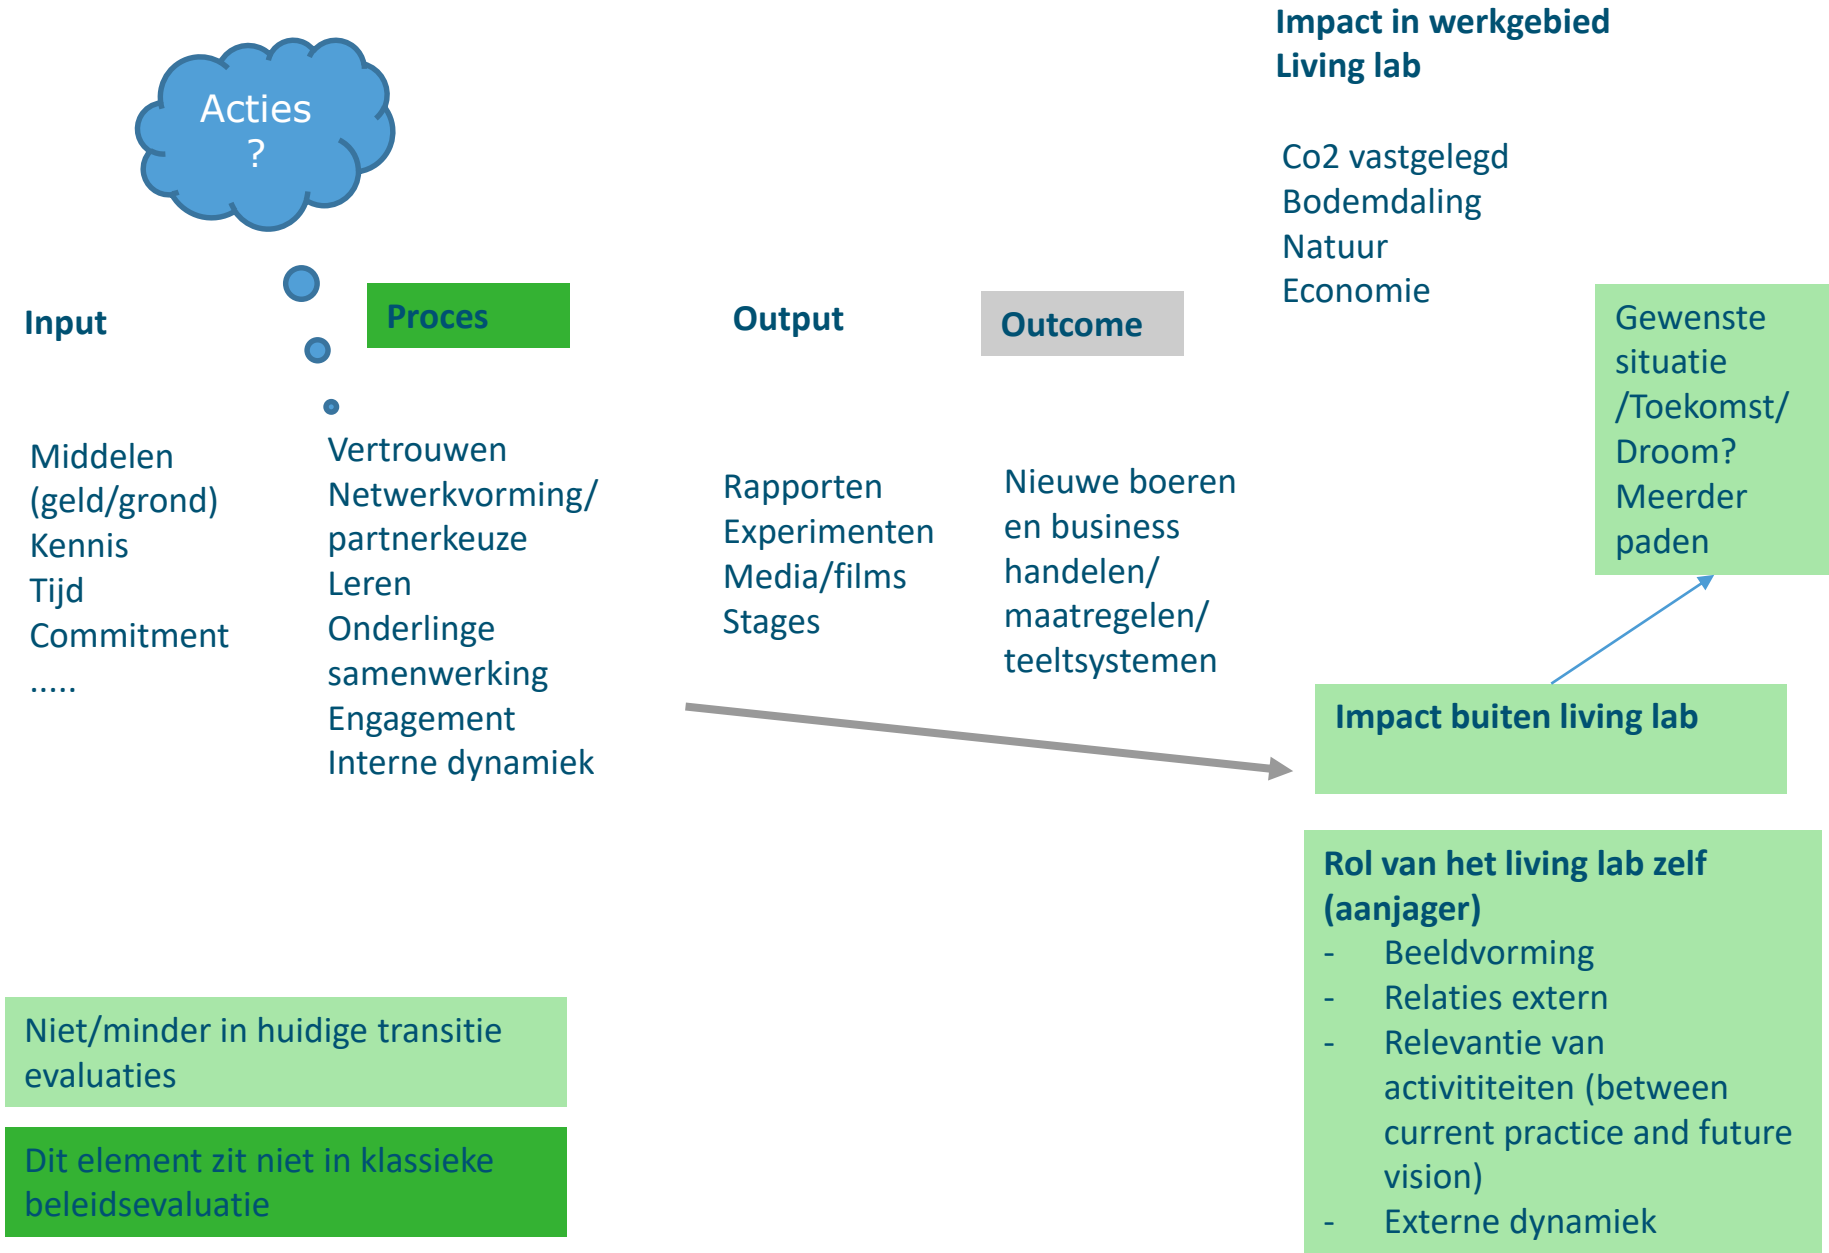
Impact in werkgebied
Living lab

Acties
?

Co2 vastgelegd
Bodemdaling
Natuur
Economie

Input

Proces

Output

Outcome

Gewenste situatie /Toekomst/ Droom? Meerder paden

Middelen (geld/grond)
Kennis
Tijd
Commitment
.....

Vertrouwen
Netwerkvorming/ partnerkeuze
Leren
Onderlinge samenwerking
Engagement
Interne dynamiek

Rapporten
Experimenten
Media/films
Stages

Nieuwe boeren en business handelen/ maatregelen/ teeltsystemen

Impact buiten living lab

Rol van het living lab zelf (aanjager)
- Beeldvorming
- Relaties extern
- Relevantie van activititeiten (between current practice and future vision)
- Externe dynamiek

Niet/minder in huidige transitie evaluaties

Dit element zit niet in klassieke beleidsevaluatie